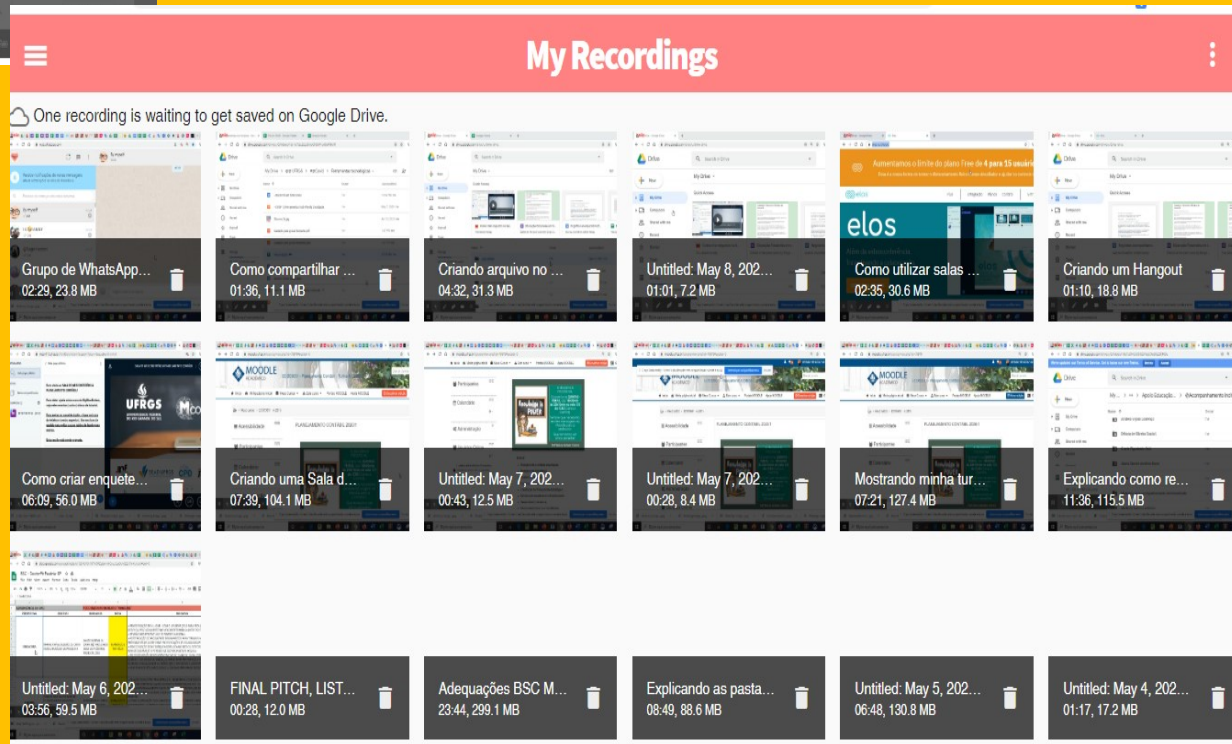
My Recordings

One recording is waiting to get saved on Google Drive.

Grupo de WhatsApp...
02:29, 23.8 MB

Como compartilhar ...
01:36, 11.1 MB

Criando arquivo no ...
04:32, 31.3 MB

Untitled: May 8, 202...
01:01, 7.2 MB

Como utilizar salas ...
02:35, 30.6 MB

Criando um Hangout
01:10, 18.8 MB

Como criar enquete...
06:09, 56.0 MB

Criando uma Sala d...
07:39, 104.1 MB

Untitled: May 7, 202...
00:43, 12.5 MB

Untitled: May 7, 202...
00:28, 8.4 MB

Mostrando minha tur...
07:21, 127.4 MB

Explicando como re...
11:36, 115.5 MB

Untitled: May 6, 202...
03:56, 59.5 MB

FINAL PITCH, LIST...
00:28, 12.0 MB

Adequações BSC M...
23:44, 299.1 MB

Explicando as pasta...
08:49, 88.6 MB

Untitled: May 5, 202...
06:48, 130.8 MB

Untitled: May 4, 202...
01:17, 17.2 MB